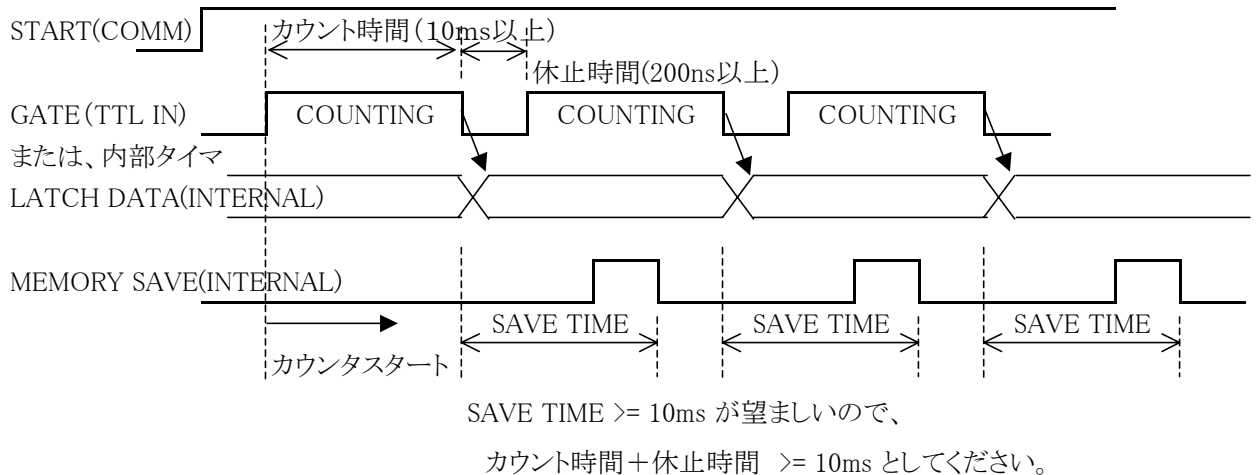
START(COMM)

カウント時間（10ms以上）

休止時間(200ns以上）

GATE（TTL IN)

COUNTING

COUNTING

COUNTING

または、内部タイマ

LATCH DATA(INTERNAL)

MEMORY SAVE(INTERNAL)

SAVE TIME

SAVE TIME

SAVE TIME

カウンタスタート

SAVE TIME >= 10ms が望ましいので、

カウント時間＋休止時間 >= 10ms としてください。